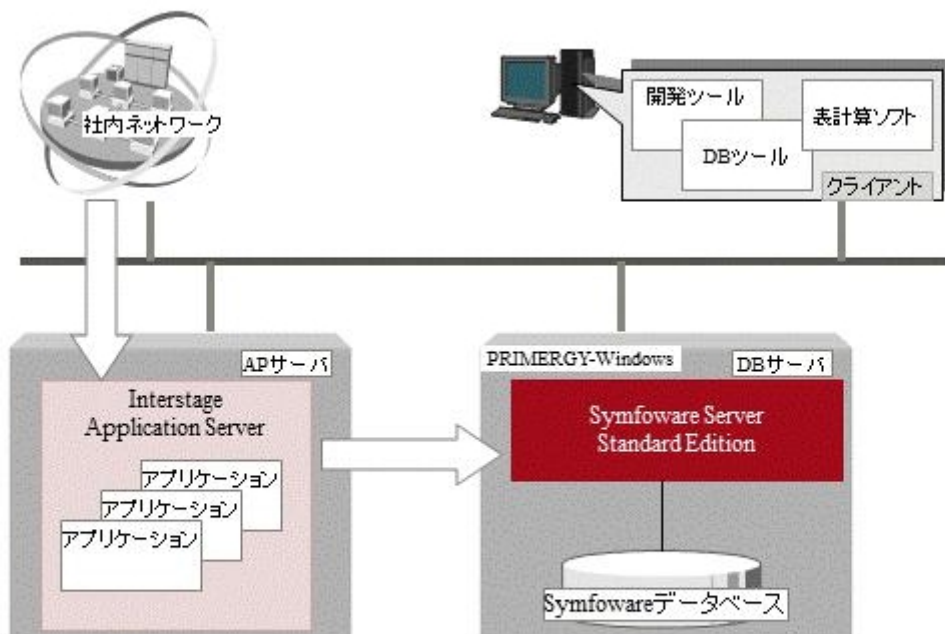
社内ネットワーク

開発ツール

表計算ソフト

DBツール

クライアント

APサーバ

Interstage Application Server

アプリケーション

アプリケーション

アプリケーション

PRIMERGY-Windows

DBサーバ

Symfoware Server Standard Edition

Symfowareデータベース